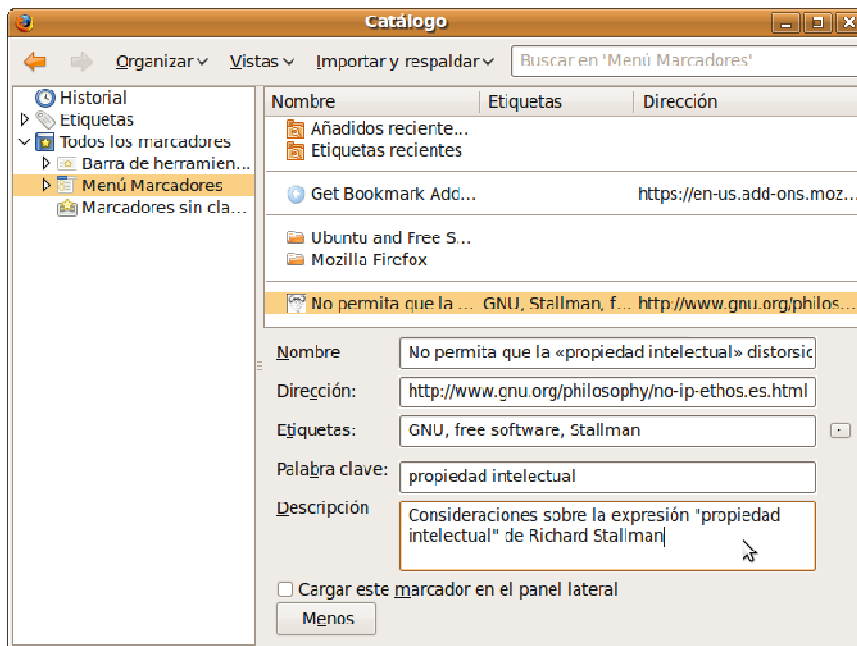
Catálogo

Organizar Vistas Importar y respaldar Buscar en 'Menú Marcadores'

Historial
Etiquetas
Todos los marcadores
Barra de herramien...
Menú Marcadores
Marcadores sin cla...

| Nombre | Etiquetas | Dirección |
|---|---|---|
| Añadidos reciente... | | |
| Etiquetas recientes | | |
| Get Bookmark Add... | | https://en-us.add-ons.moz... |
| Ubuntu and Free S... | | |
| Mozilla Firefox | | |
| No permita que la ... | GNU, Stallman, f... | http://www.gnu.org/philos... |

Nombre: No permita que la «propiedad intelectual» distorsic

Dirección: http://www.gnu.org/philosophy/no-ip-ethos.es.html

Etiquetas: GNU, free software, Stallman

Palabra clave: propiedad intelectual

Descripción: Consideraciones sobre la expresión "propiedad intelectual" de Richard Stallman

Cargar este marcador en el panel lateral

Menos